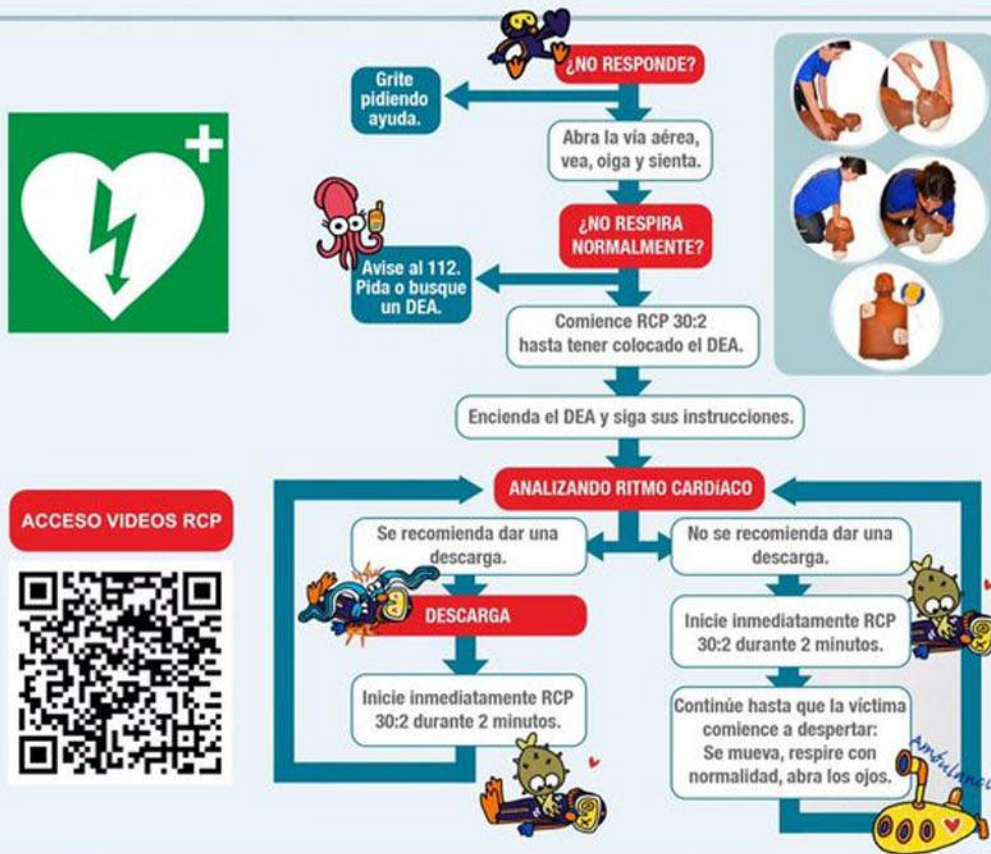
¿NO RESPONDE?

Grite pidiendo ayuda.

Abra la vía aérea, vea, oiga y sienta.

¿NO RESPIRA NORMALMENTE?

Avise al 112. Pida o busque un DEA.

Comience RCP 30:2 hasta tener colocado el DEA.

Encienda el DEA y siga sus instrucciones.

ANALIZANDO RITMO CARDÍACO

Se recomienda dar una descarga.

DESCARGA

Inicie inmediatamente RCP 30:2 durante 2 minutos.

No se recomienda dar una descarga.

Inicie inmediatamente RCP 30:2 durante 2 minutos.

Continúe hasta que la víctima comience a despertar: Se mueva, respire con normalidad, abra los ojos.

ACCESO VIDEOS RCP

Ambulancia